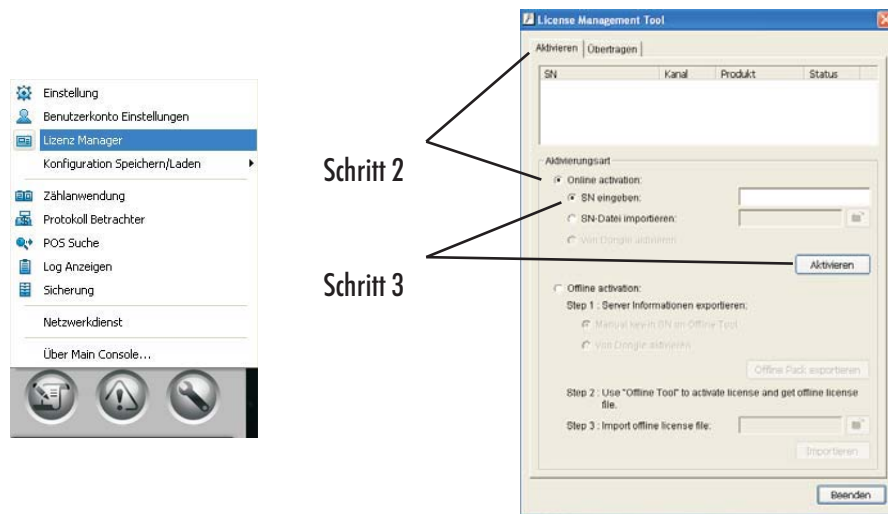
Einstellung
Benutzerkonto Einstellungen
Lizenz Manager
Konfiguration Speichern/Laden
Zählanwendung
Protokoll Betrachter
POS Suche
Log Anzeigen
Sicherung
Netzwerkdienst
Über Main Console...

Schritt 2

Schritt 3

License Management Tool
Aktivieren | Übertragen

| SN | Kanal | Produkt | Status |
|---|---|---|---|

Aktivierungsart
Online activation:
SN eingeben:
SN-Datei importieren:
Von Dongle aktivieren
Aktivieren
Offline activation:
Step 1 : Server Informationen exportieren:
Manual key-in SN on Offline Tool
Von Dongle aktivieren
Offline Pack exportieren
Step 2 : Use "Offline Tool" to activate license and get offline license file.
Step 3 : Import offline license file:
Importieren
Beenden